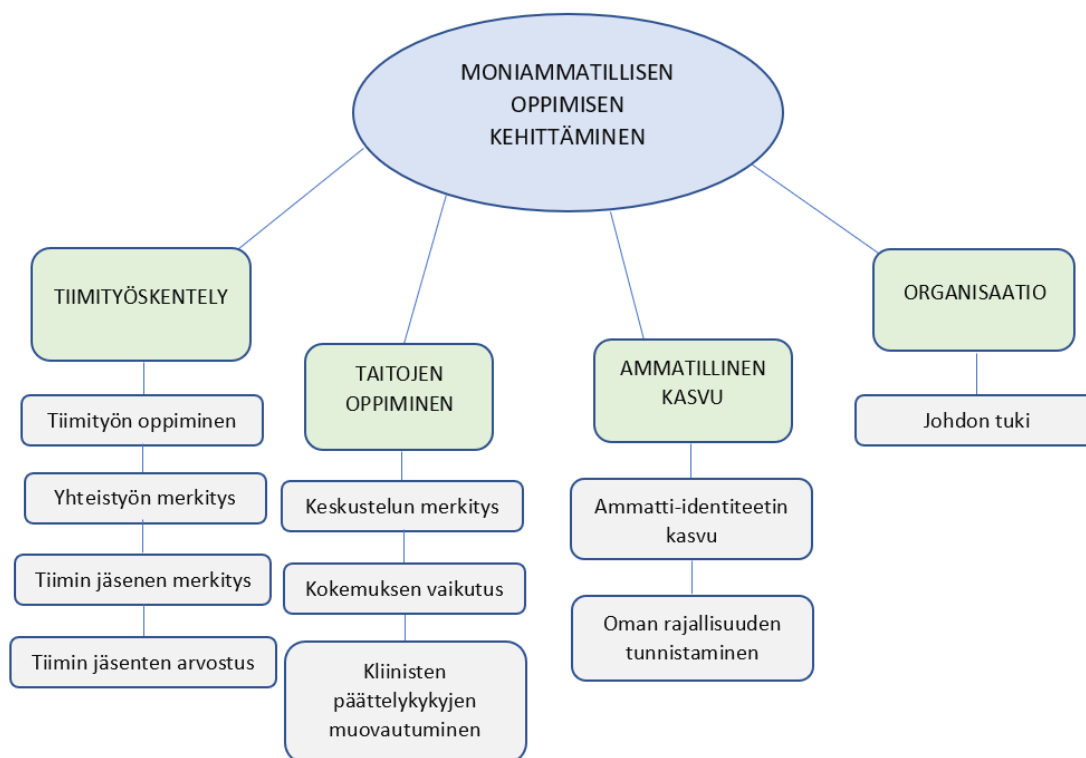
MONIAMMATILLISEN OPPIMISEN KEHITTÄMINEN

TIIMITYÖSKENTELY

Tiimityön oppiminen

Yhteistyön merkitys

Tiimin jäsenen merkitys

Tiimin jäsenten arvostus

TAITOJEN OPPIMINEN

Keskustelun merkitys

Kokemuksen vaikutus

Kliinisten päättelykykyjen muovautuminen

AMMATILLINEN KASVU

Ammatti-identiteetin kasvu

Oman rajallisuuden tunnistaminen

ORGANISAATIO

Johdon tuki